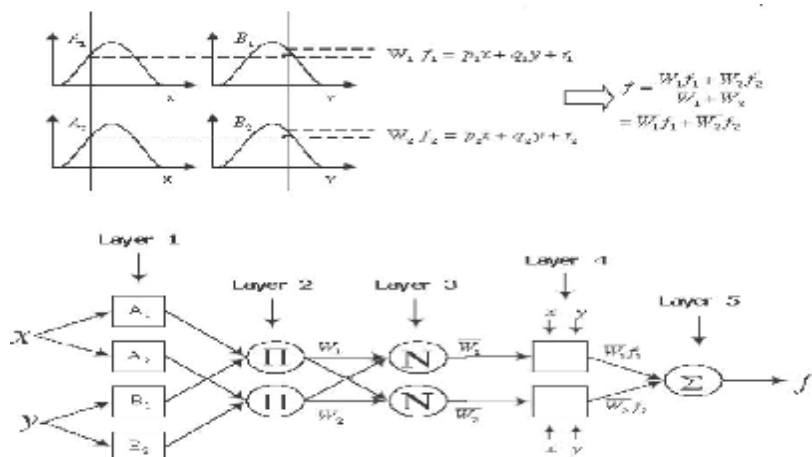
$A_1$ $B_1$ $W_1$ $f_1 = p_1x + q_1y + r_1$

x y

$A_2$ $B_2$ $W_2$ $f_2 = p_2x + q_2y + r_2$

x Y

$f = \frac{W_1f_1 + W_2f_2}{W_1 + W_2}$
$= \overline{W_1}f_1 + \overline{W_2}f_2$

Layer 1

Layer 2

Layer 3

Layer 4

Layer 5

$x$ $y$

$\mathcal{X}$

$A_1$

$A_2$

$B_1$

$B_2$

$y$

$\Pi$ $\Pi$

$W_1$ $W_2$

N N

$\overline{W_1}$ $\overline{W_2}$

$\overline{W_1}f_1$ $\overline{W_2}f_2$

$\Sigma$

$f$

$x$ $y$